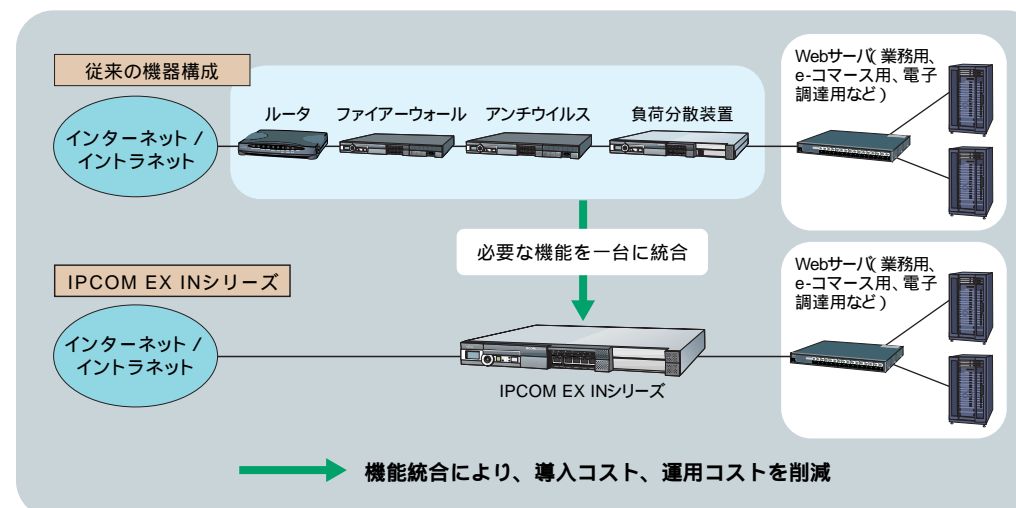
従来の機器構成

インターネット / イントラネット

ルータ

ファイアーウォール

アンチウイルス

負荷分散装置

Webサーバ( 業務用、e-コマース用、電子調達用など )

必要な機能を一台に統合

IPCOM EX INシリーズ

インターネット / イントラネット

IPCOM EX INシリーズ

Webサーバ( 業務用、e-コマース用、電子調達用など )

機能統合により、導入コスト、運用コストを削減